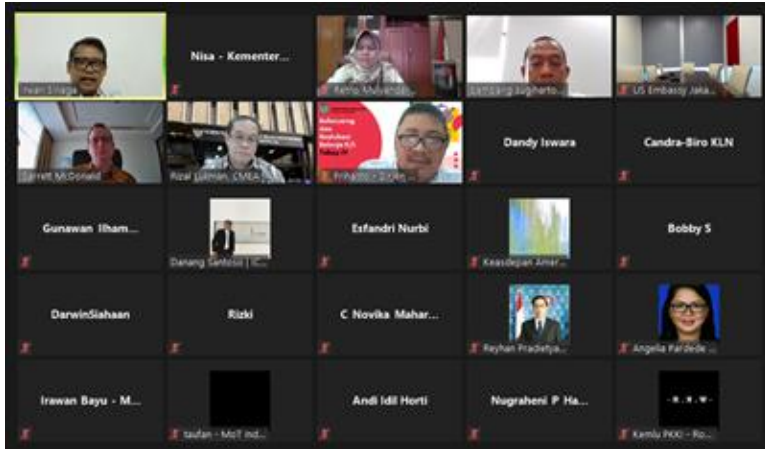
Iwan Siraga

Nisa - Kementer...

Retno Mulyandari

Lambang Sugiharto

US Embassy Jaka...

Jarrett McDonald

Rizal Lukman, CMEA

Prihatno - DJPK

Dandy Iswara

Candra-Biro KLN

Gunawan Ilham...

Danang Santoso | K...

Esfandri Nurbi

Kesadepan Amer...

Bobby S

DarwinSiahaan

Rizki

C Novika Mahar...

Reyhan Pradietya...

Angelia Pardede ...

Irawan Bayu - M...

taufan - MoT Ind...

Andi Idil Horti

Nugraheni P Ha...

- R . W -

Kemlu PKKI - Ro...